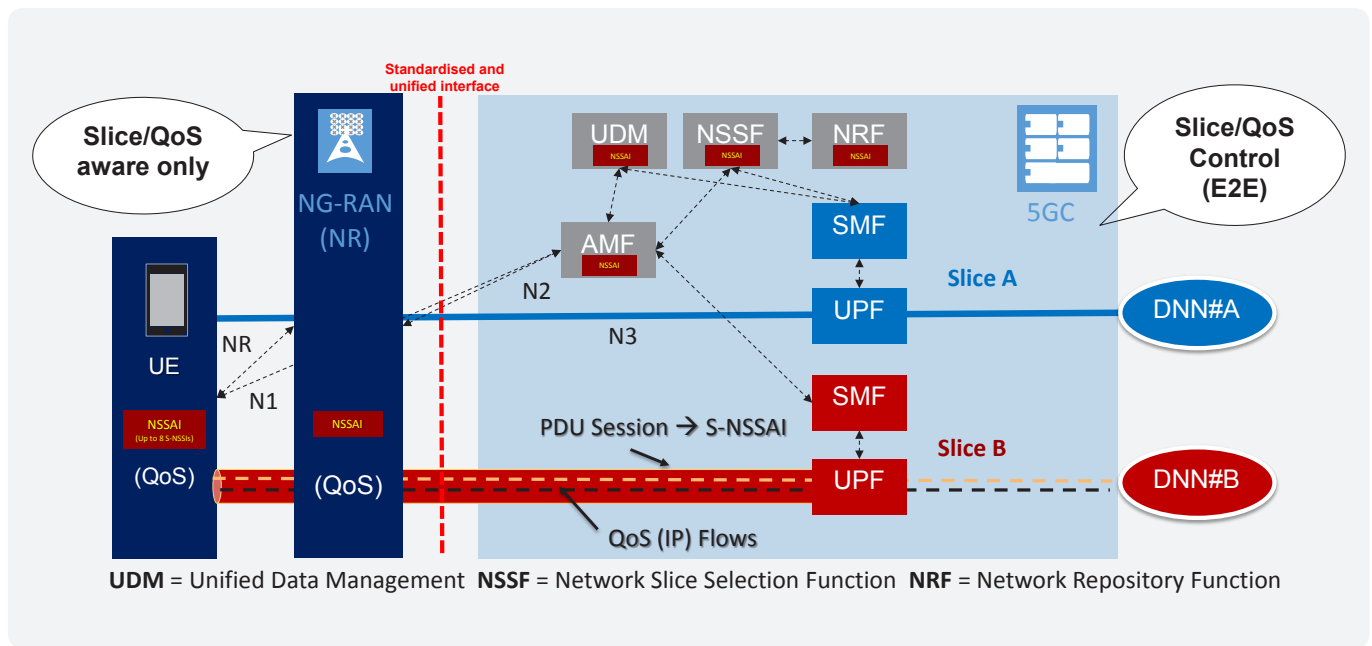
Standardised and unified interface

Slice/QoS aware only

NG-RAN (NR)

UDM
NSSAI

NSSF
NSSAI

NRF
NSSAI

5GC

Slice/QoS Control (E2E)

AMF
NSSAI

SMF

N2

Slice A

UPF

DNN#A

NR

N3

UE

N1

NSSAI
(Up to 8 S-NSSIs)

NSSAI

SMF

PDU Session → S-NSSAI

Slice B

(QoS)

(QoS)

UPF

DNN#B

QoS (IP) Flows

**UDM** = Unified Data Management **NSSF** = Network Slice Selection Function **NRF** = Network Repository Function